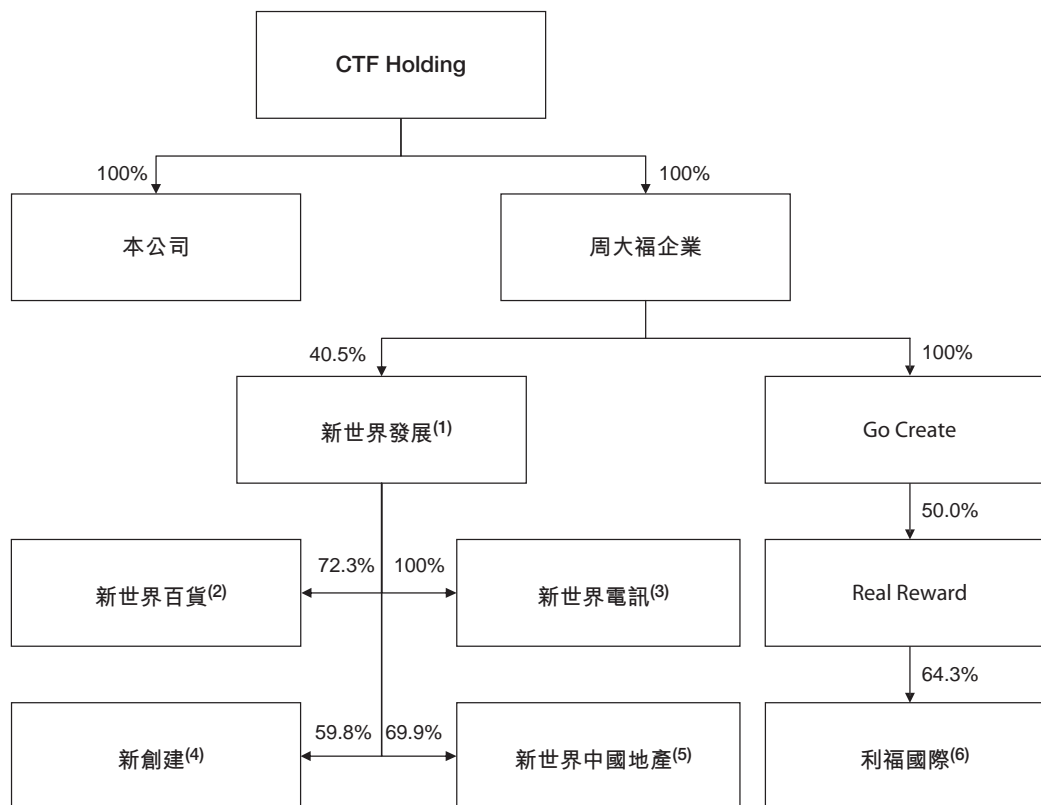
CTF Holding

100%

本公司

100%

周大福企業

40.5%

新世界發展$^{(1)}$

100%

Go Create

50.0%

Real Reward

64.3%

利福國際$^{(6)}$

新世界百貨$^{(2)}$

72.3%

100%

新世界電訊$^{(3)}$

新創建$^{(4)}$

59.8%

69.9%

新世界中國地產$^{(5)}$